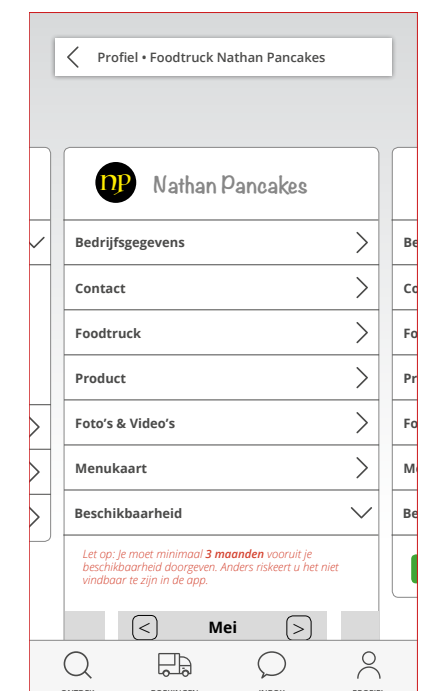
Profiel • Foodtruck Nathan Pancakes

np Nathan Pancakes

Bedrijfsgegevens

Contact

Foodtruck

Product

Foto's & Video's

Menukaart

Beschikbaarheid

Let op: Je moet minimaal **3 maanden** vooruit je beschikbaarheid doorgeven. Anders riskeert u het niet vindbaar te zijn in de app.

< Mei >

Be
Co
Fo
Pr
Fo
Me
Be

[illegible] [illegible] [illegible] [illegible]